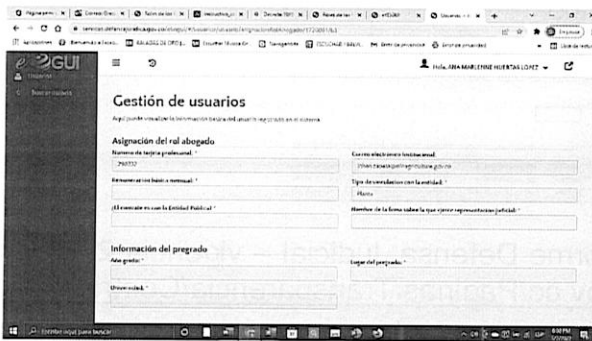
Gestión de usuarios
Aquí puede visualizar la información básica del usuario registrado en el sistema.

Asignación del rol abogado
Número de tarjeta profesional: *
Correo electrónico institucional
Remuneración básica mensual: *
Tipo de vinculación con la entidad: *
Planta
¿El mandato es con la Entidad Pública? *
Nombre de la firma sobre la que ejerce representación judicial: *

Información del pregrado
Año grado: *
Lugar del pregrado: *
Universidad: *

Hola, ANA MARLENNE HUERTAS LOPEZ

Escribe aquí para buscar

Aplicaciones
Bienvenidos a Econo...
Trámites
Navegación

8:50 PM